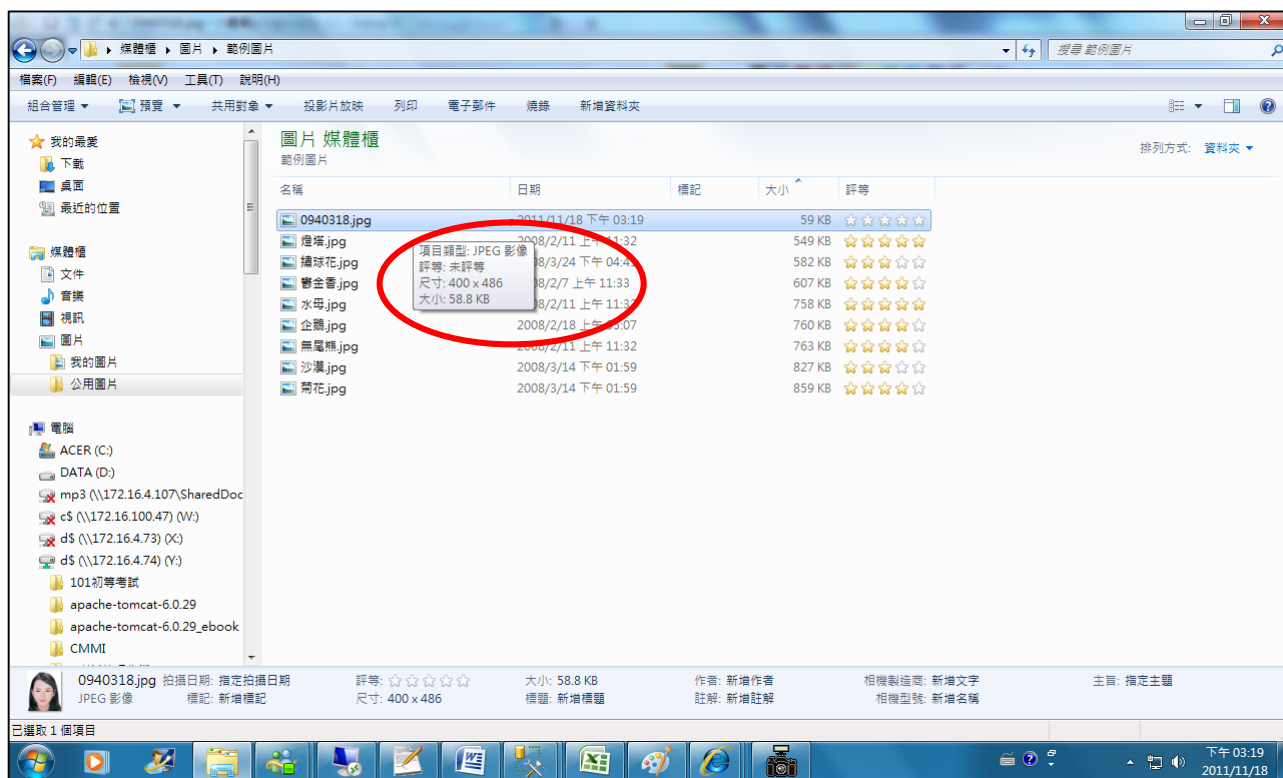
媒體櫃 ▸ 圖片 ▸ 範例圖片
搜尋 範例圖片

檔案(F) 編輯(E) 檢視(V) 工具(T) 說明(H)

組合管理 ▾ 預覽 ▾ 共用對象 ▾ 投影片放映 列印 電子郵件 燒錄 新增資料夾

我的最愛
下載
桌面
最近的位置

媒體櫃
文件
音樂
視訊
圖片
我的圖片
公用圖片

電腦
ACER (C:)
DATA (D:)
mp3 (\\172.16.4.107\SharedDoc
c$ (\\172.16.100.47) (W:)
d$ (\\172.16.4.73) (X:)
d$ (\\172.16.4.74) (Y:)
101初等考試
apache-tomcat-6.0.29
apache-tomcat-6.0.29_ebook
CMMI

圖片 媒體櫃
範例圖片

排列方式: 資料夾 ▾

| 名稱 | 日期 | 標記 | 大小 | 評等 |
|---|---|---|---|---|
| 0940318.jpg | 2011/11/18 下午 03:19 | | 59 KB | |
| 燈塔.jpg | 2008/2/11 下午 11:32 | | 549 KB | |
| 繡球花.jpg | 2008/3/24 下午 04:4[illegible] | | 582 KB | |
| 鬱金香.jpg | 2008/2/7 上午 11:33 | | 607 KB | |
| 水母.jpg | 2008/2/11 上午 11:3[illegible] | | 758 KB | |
| 企鵝.jpg | 2008/2/18 上午 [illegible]3:07 | | 760 KB | |
| 無尾熊.jpg | 2008/2/11 上午 11:32 | | 763 KB | |
| 沙漠.jpg | 2008/3/14 下午 01:59 | | 827 KB | |
| 菊花.jpg | 2008/3/14 下午 01:59 | | 859 KB | |

項目類型: JPEG 影像
評等: 未評等
尺寸: 400 x 486
大小: 58.8 KB

0940318.jpg 拍攝日期: 指定拍攝日期 評等: 大小: 58.8 KB 作者: 新增作者 相機製造商: 新增文字 主旨: 指定主題
JPEG 影像 標記: 新增標記 尺寸: 400 x 486 標題: 新增標題 註解: 新增註解 相機型號: 新增名稱

已選取 1 個項目

下午 03:19
2011/11/18